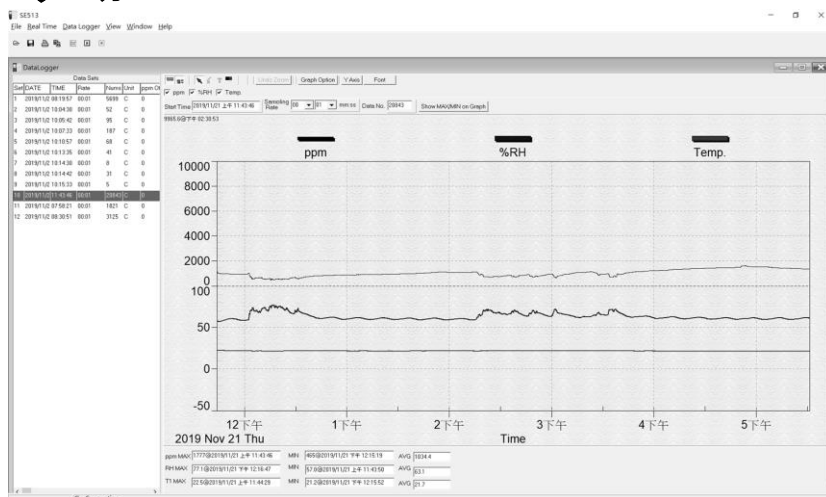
SE513

File Real Time Data Logger View Window Help

DataLogger

Data Sets

| Set | DATE | TIME | Rate | Nums | Unit | ppm |
|---|---|---|---|---|---|---|
| 1 | 2019/11/2 | 09:19:57 | 00:01 | 5699 | C | 0 |
| 2 | 2019/11/2 | 10:04:38 | 00:01 | 52 | C | 0 |
| 3 | 2019/11/2 | 10:05:42 | 00:01 | 95 | C | 0 |
| 4 | 2019/11/2 | 10:07:33 | 00:01 | 187 | C | 0 |
| 5 | 2019/11/2 | 10:10:57 | 00:01 | 68 | C | 0 |
| 6 | 2019/11/2 | 10:13:35 | 00:01 | 41 | C | 0 |
| 7 | 2019/11/2 | 10:14:38 | 00:01 | 8 | C | 0 |
| 8 | 2019/11/2 | 10:14:42 | 00:01 | 31 | C | 0 |
| 9 | 2019/11/2 | 10:15:33 | 00:01 | 5 | C | 0 |
| 10 | 2019/11/2 | 11:43:46 | 00:01 | 20843 | C | 0 |
| 11 | 2019/11/2 | 07:58:21 | 00:01 | 1821 | C | 0 |
| 12 | 2019/11/2 | 08:30:51 | 00:01 | 3125 | C | 0 |

Undo Zoom Graph Option Y Axis Font

ppm %RH Temp.

Start Time 2019/11/21 上午 11:43:46 Sampling Rate 00 01 mm:ss Data No. 20843 Show MAX/MIN on Graph

5955.0@下午 02:38:53

ppm %RH Temp.

10000
8000
6000
4000
2000
0
100
50
0
-50

12下午 1下午 2下午 3下午 4下午 5下午

2019 Nov 21 Thu

Time

ppm MAX 1777@2019/11/21 上午 11:43:46 MIN 465@2019/11/21 下午 12:15:19 AVG 1034.4

RH MAX 77.1@2019/11/21 下午 12:16:47 MIN 57.0@2019/11/21 上午 11:43:50 AVG 63.1

T1 MAX 22.5@2019/11/21 上午 11:44:29 MIN 21.2@2019/11/21 下午 12:15:52 AVG 21.7